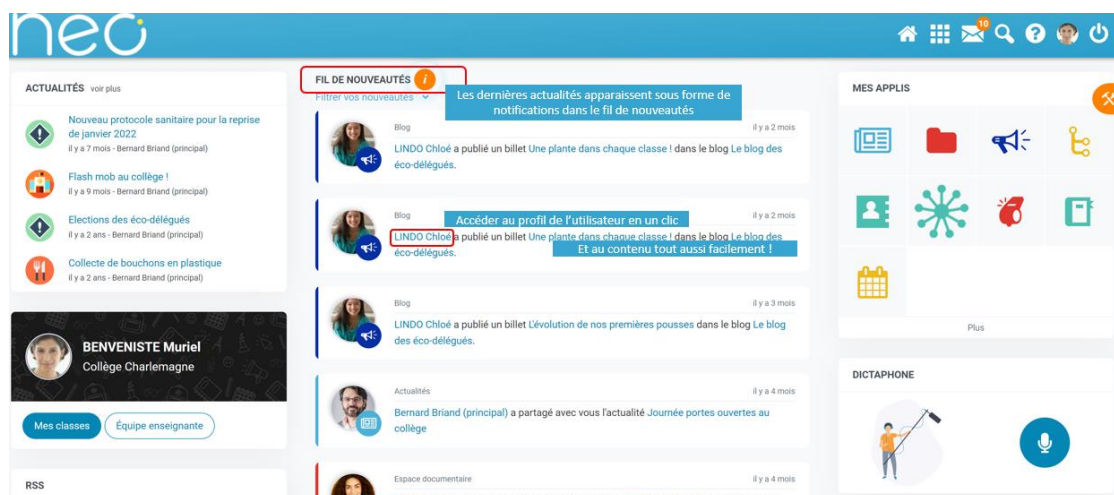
neo

10

ACTUALITÉS voir plus

Nouveau protocole sanitaire pour la reprise de janvier 2022
il y a 7 mois - Bernard Briand (principal)

Flash mob au collège !
il y a 9 mois - Bernard Briand (principal)

Elections des éco-délégués
il y a 2 ans - Bernard Briand (principal)

Collecte de bouchons en plastique
il y a 2 ans - Bernard Briand (principal)

BENVENISTE Muriel
Collège Charlemagne

Mes classes
Équipe enseignante

RSS

FIL DE NOUVEAUTÉS
Filtrer vos nouveautés

Les dernières actualités apparaissent sous forme de notifications dans le fil de nouveautés

Blog
il y a 2 mois
LINDO Chloé a publié un billet Une plante dans chaque classe ! dans le blog Le blog des éco-délégués.

Blog
il y a 2 mois
Accéder au profil de l'utilisateur en un clic
LINDO Chloé a publié un billet Une plante dans chaque classe ! dans le blog Le blog des éco-délégués.
Et au contenu tout aussi facilement !

Blog
il y a 3 mois
LINDO Chloé a publié un billet L'évolution de nos premières pousses dans le blog Le blog des éco-délégués.

Actualités
il y a 4 mois
Bernard Briand (principal) a partagé avec vous l'actualité Journée portes ouvertes au collège

Espace documentaire
il y a 4 mois

MES APPLIS

Plus

DICTAPHONE